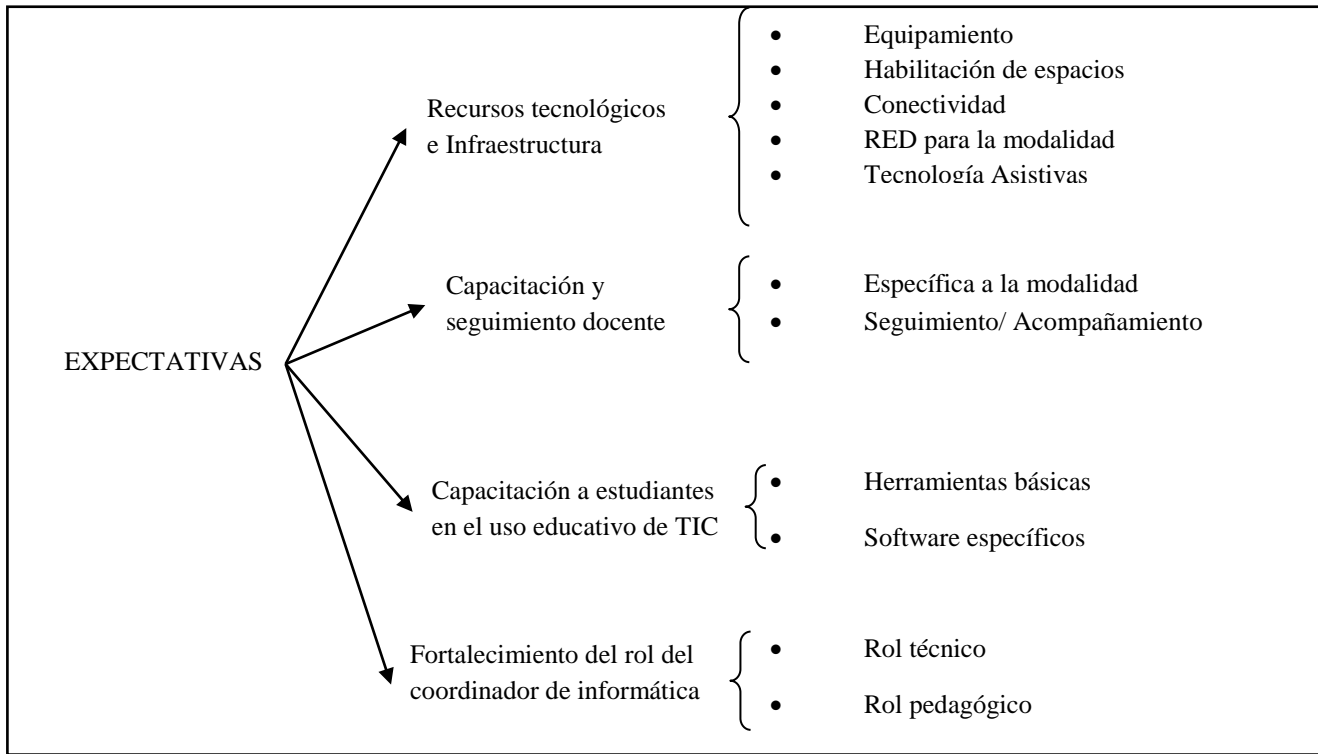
EXPECTATIVAS

Recursos tecnológicos e Infraestructura

- Equipamiento
- Habilitación de espacios
- Conectividad
- RED para la modalidad
- Tecnología Asistivas

Capacitación y seguimiento docente

- Específica a la modalidad
- Seguimiento/ Acompañamiento

Capacitación a estudiantes en el uso educativo de TIC

- Herramientas básicas
- Software específicos

Fortalecimiento del rol del coordinador de informática

- Rol técnico
- Rol pedagógico